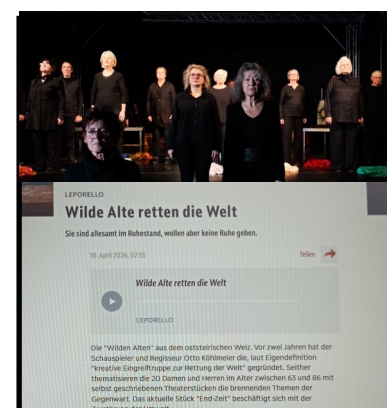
LEPORELLO

Wilde Alte retten die Welt

Sie sind allesamt im Ruhestand, wollen aber keine Ruhe geben.

10. April 2026, 07:55

Teilen

Wilde Alte retten die Welt

LEPORELLO

Die "Wilden Alten" aus dem oststeirischen Weiz. Vor zwei Jahren hat der Schauspieler und Regisseur Otto Köhlmeier die, laut Eigendefinition "kreative Eingreiftruppe zur Rettung der Welt" gegründet. Seither thematisieren die 20 Damen und Herren im Alter zwischen 63 und 86 mit selbst geschriebenen Theaterstücken die brennenden Themen der Gegenwart. Das aktuelle Stück "End-Zeit" beschäftigt sich mit der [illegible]